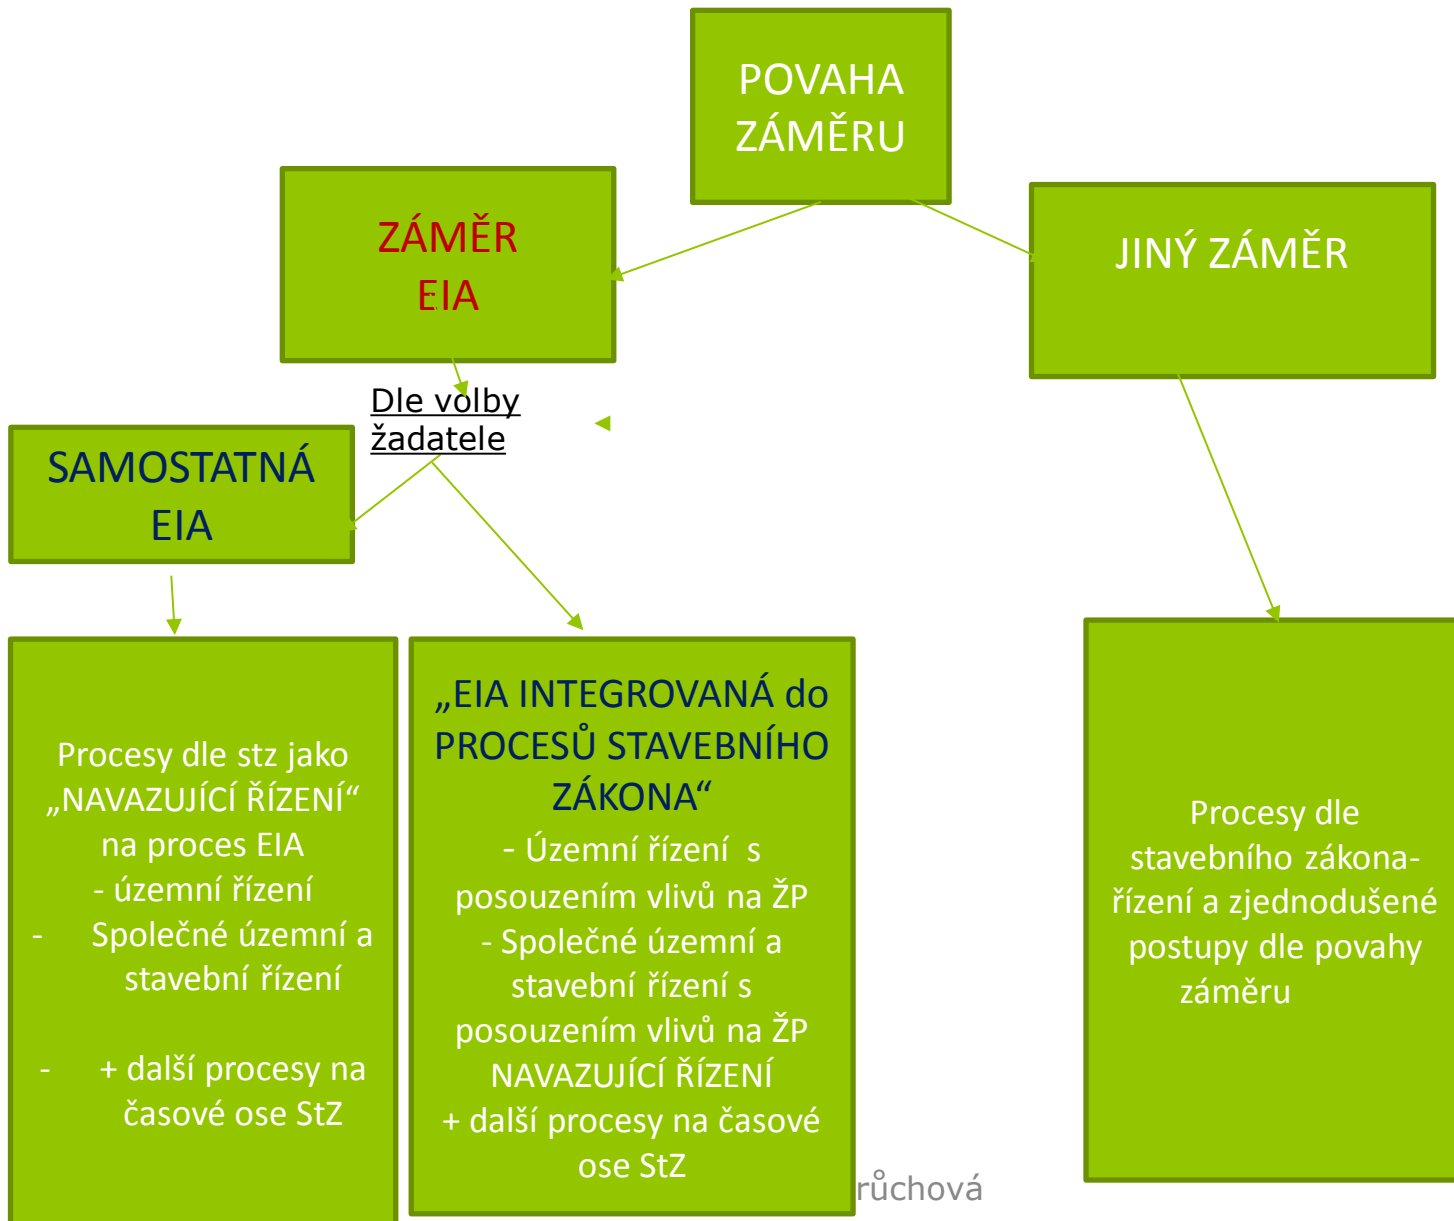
POVAHA ZÁMĚRU

ZÁMĚR EIA

JINÝ ZÁMĚR

Dle volby žadatele

SAMOSTATNÁ EIA

Procesy dle stz jako „NAVAZUJÍCÍ ŘÍZENÍ“ na proces EIA
- územní řízení
- Společné územní a stavební řízení
- + další procesy na časové ose StZ

„EIA INTEGROVANÁ do PROCESŮ STAVEBNÍHO ZÁKONA“
- Územní řízení s posouzením vlivů na ŽP
- Společné územní a stavební řízení s posouzením vlivů na ŽP
NAVAZUJÍCÍ ŘÍZENÍ
+ další procesy na časové ose StZ

Procesy dle stavebního zákona- řízení a zjednodušené postupy dle povahy záměru

růchová